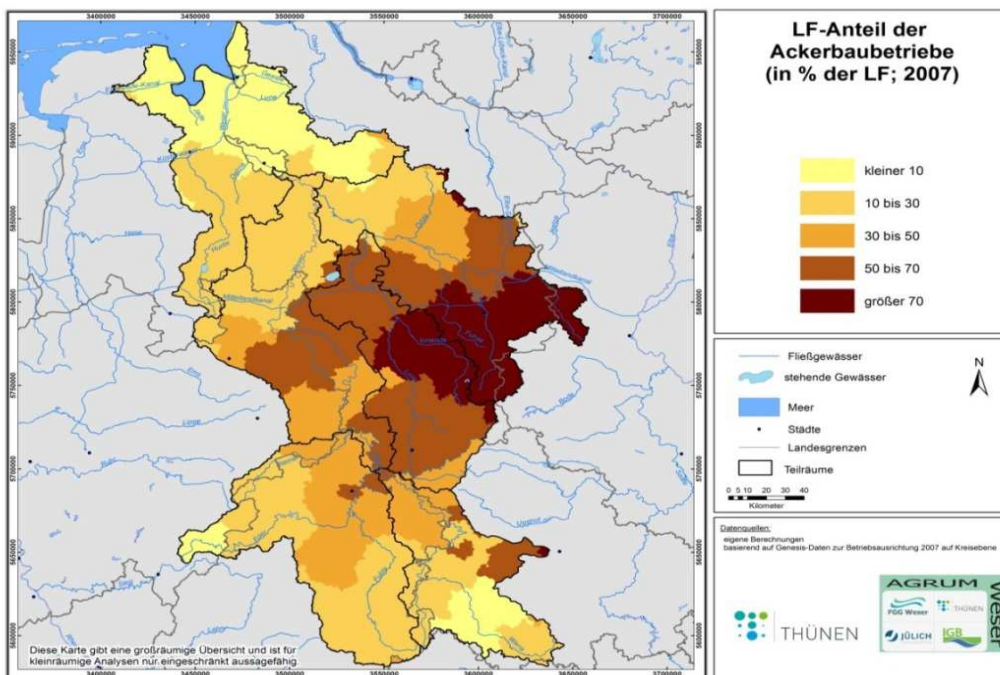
3400000 3450000 3500000 3550000 3600000 3650000 3700000

5950000
5900000
5850000
5800000
5750000
5700000
5650000
5600000

LF-Anteil der Ackerbaubetriebe (in % der LF; 2007)

kleiner 10
10 bis 30
30 bis 50
50 bis 70
größer 70

Fließgewässer
stehende Gewässer
Meer
Städte
Landesgrenzen
Teilräume

N

0 5 10 20 30 40
Kilometer

Datenquellen:
eigene Berechnungen
basierend auf Genesis-Daten zur Betriebsausrichtung 2007 auf Kreisebene

THÜNEN

AGRUM
Weser
FGG Weser
THÜNEN
JÜLICH
IGB

Diese Karte gibt eine großräumige Übersicht und ist für kleinräumige Analysen nur eingeschränkt aussagefähig.